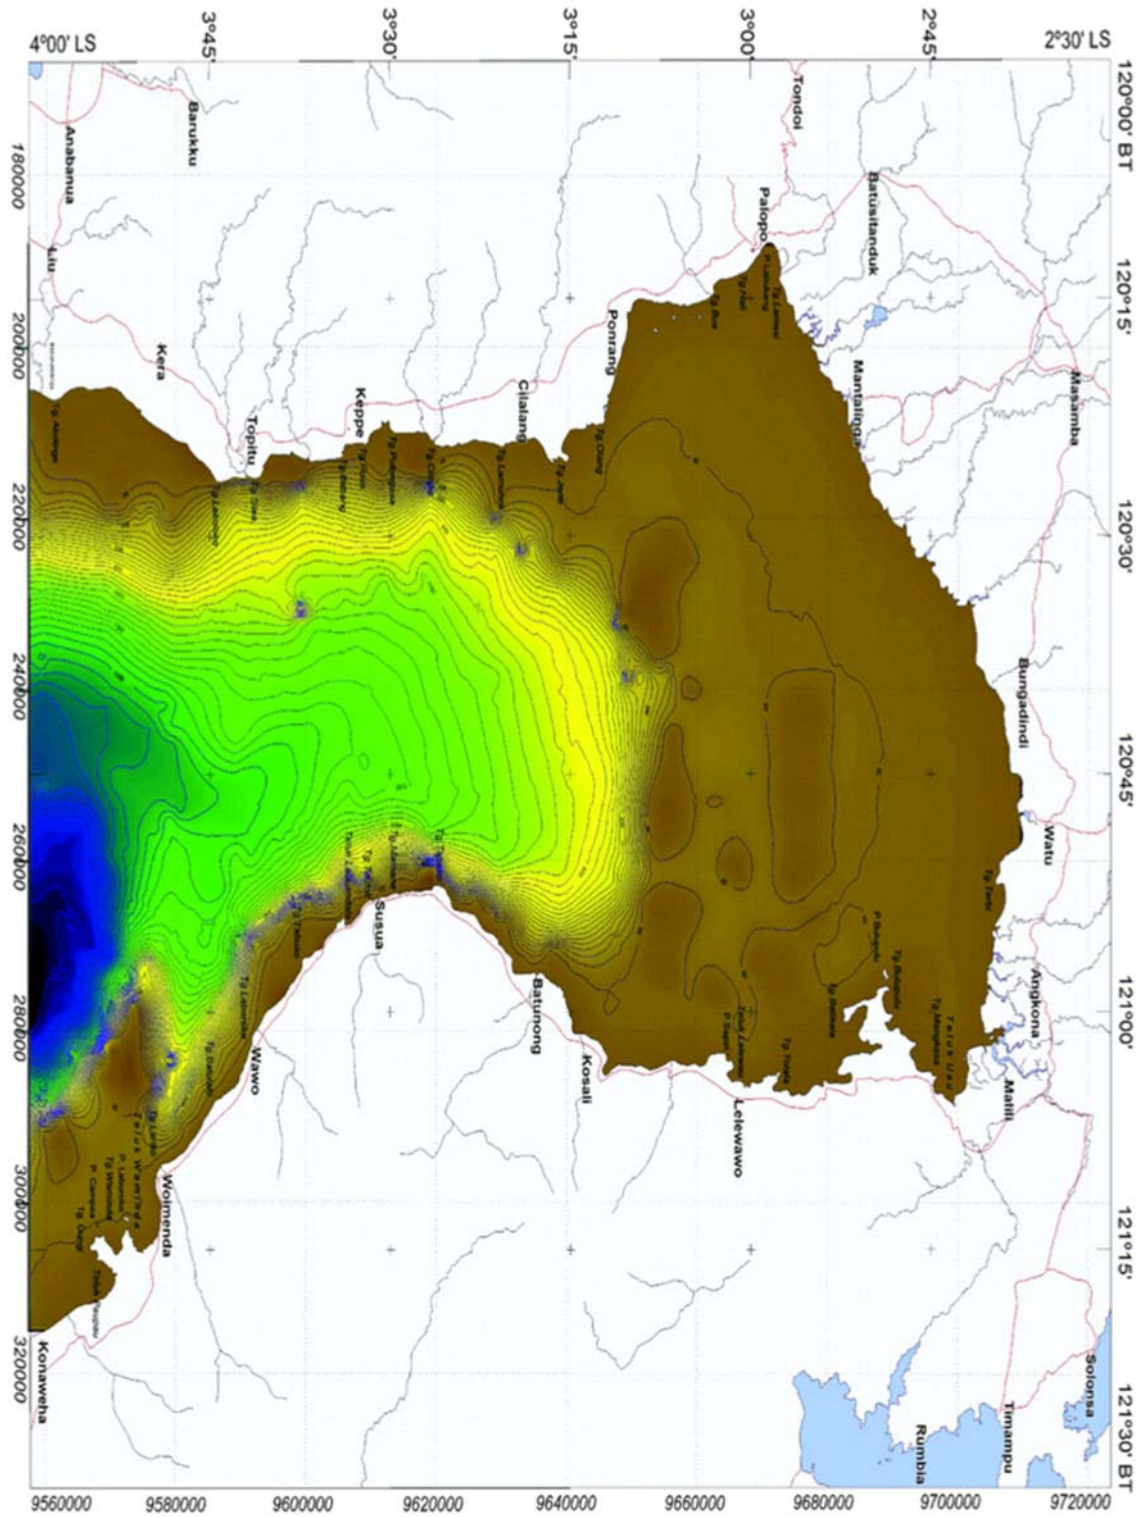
4°00' LS
3°45'
3°30'
3°15'
3°00'
2°45'
2°30' LS

120°00' BT
120°15'
120°30'
120°45'
121°00'
121°15'
121°30' BT

180000
200000
220000
240000
260000
280000
300000
320000

9560000
9580000
9600000
9620000
9640000
9660000
9680000
9700000
9720000

Masamba
Tondoi
Batusitanduk
Palopo
Mantalinga
Bungadindi
Watu
Angkona
Malili
Solonsa
Timampu
Rumbia
Lelewawo
Kosali
Batunong
Susua
Wawo
Wolmenda
Konaweha
Anabanua
Barukku
Liu
Kera
Keppe
Topitu
Cilalang
Ponrang
Teluk Usu
Teluk Wawontoa
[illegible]